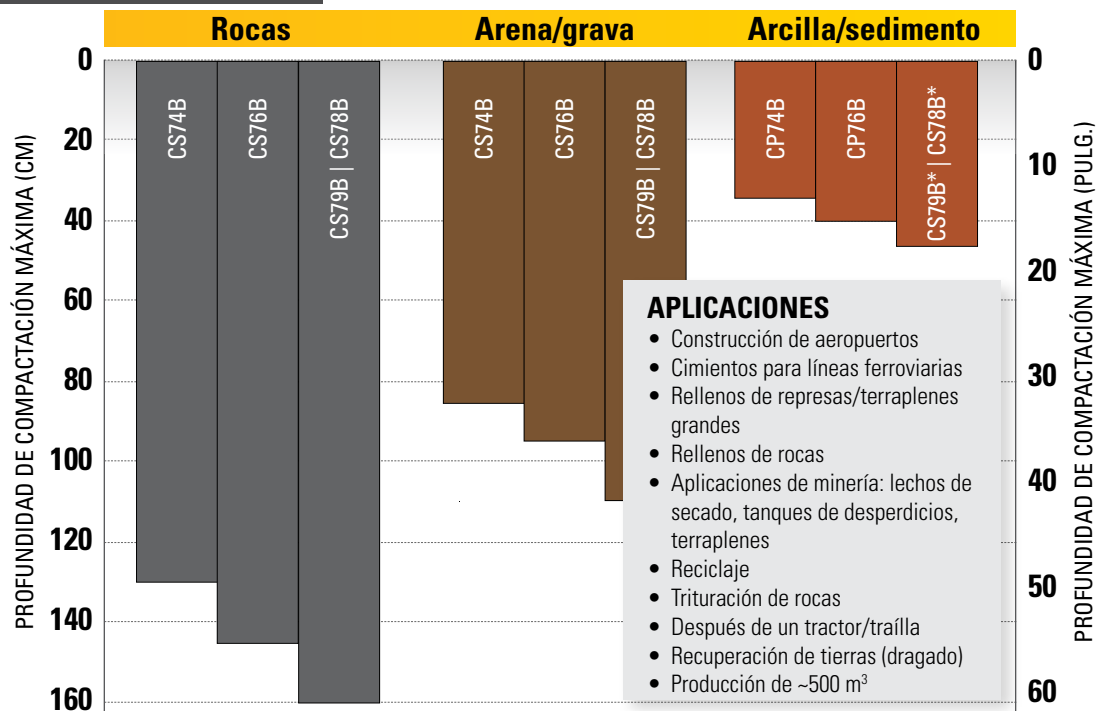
Rocas | Arena/grava | Arcilla/sedimento

PROFUNDIDAD DE COMPACTACIÓN MÁXIMA (CM)

0
20
40
60
80
100
120
140
160

CS74B
CS76B
CS79B | CS78B

CS74B
CS76B
CS79B | CS78B

CP74B
CP76B
CS79B* | CS78B*

PROFUNDIDAD DE COMPACTACIÓN MÁXIMA (PULG.)

0
10
20
30
40
50
60

APLICACIONES
• Construcción de aeropuertos
• Cimientos para líneas ferroviarias
• Rellenos de represas/terraplenes grandes
• Rellenos de rocas
• Aplicaciones de minería: lechos de secado, tanques de desperdicios, terraplenes
• Reciclaje
• Trituración de rocas
• Después de un tractor/traílla
• Recuperación de tierras (dragado)
• Producción de ~500 $m^3$